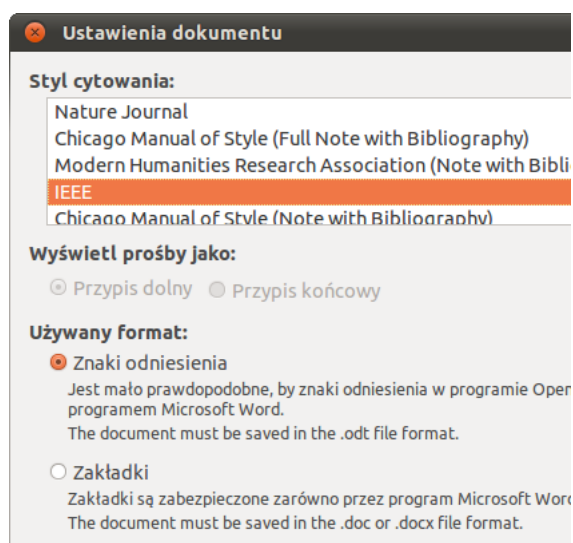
Ustawienia dokumentu

Styl cytowania:

Nature Journal
Chicago Manual of Style (Full Note with Bibliography)
Modern Humanities Research Association (Note with Bibli
IEEE
Chicago Manual of Style (Note with Bibliography)

Wyświetl prośby jako:

Przypis dolny Przypis końcowy

Używany format:

Znaki odniesienia
Jest mało prawdopodobne, by znaki odniesienia w programie Open programem Microsoft Word.
The document must be saved in the .odt file format.

Zakładki
Zakładki są zabezpieczone zarówno przez program Microsoft Word
The document must be saved in the .doc or .docx file format.